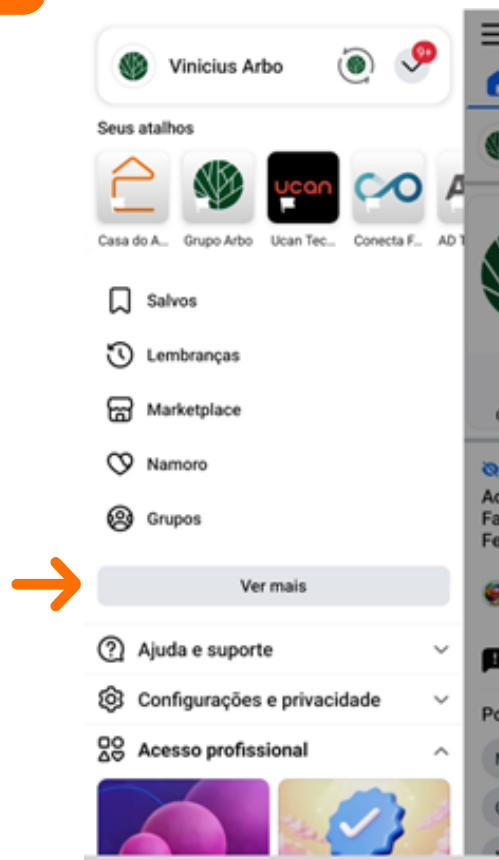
Vinicius Arbo

9+

Seus atalhos

ucan

Casa do A... Grupo Arbo Ucan Tec... Conecta F... AD T

Salvos

Lembranças

Marketplace

Namoro

Grupos

Ver mais

Ajuda e suporte

Configurações e privacidade

Acesso profissional

Ac
Fa
Fe

Po